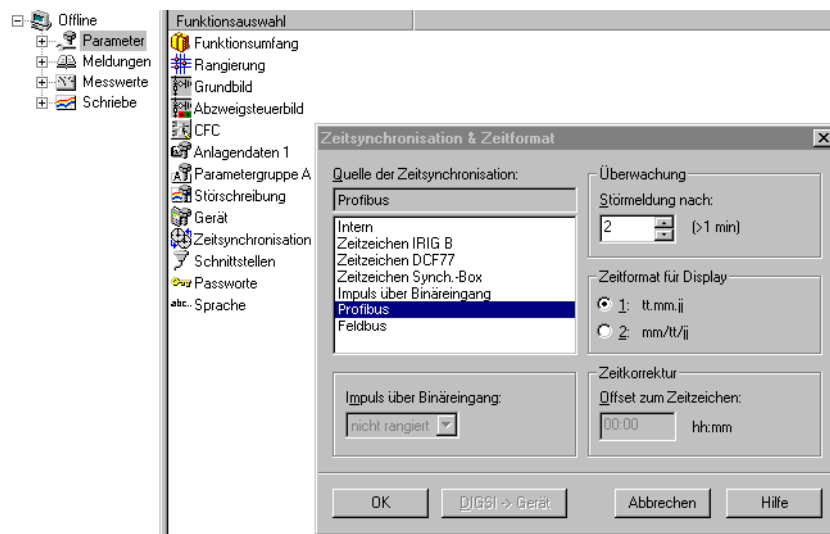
Offline
Parameter
Meldungen
Messwerte
Schriebe

Funktionsauswahl
Funktionsumfang
Rangierung
Grundbild
Abzweigsteuerbild
CFC
Anlagendaten 1
Parametergruppe A
Störschreibung
Gerät
Zeitsynchronisation
Schnittstellen
Passworte
Sprache

Zeitsynchronisation & Zeitformat

Quelle der Zeitsynchronisation:
Profibus
Intern
Zeitzeichen IRIG B
Zeitzeichen DCF77
Zeitzeichen Synch.-Box
Impuls über Binäreingang
Profibus
Feldbus

Überwachung
Störmeldung nach:
2
(>1 min)

Zeitformat für Display
1: tt.mm.jj
2: mm/tt/jj

Impuls über Binäreingang:
nicht rangiert

Zeitkorrektur
Offset zum Zeitzeichen:
00:00
hh:mm

OK
DIGSI -> Gerät
Abbrechen
Hilfe